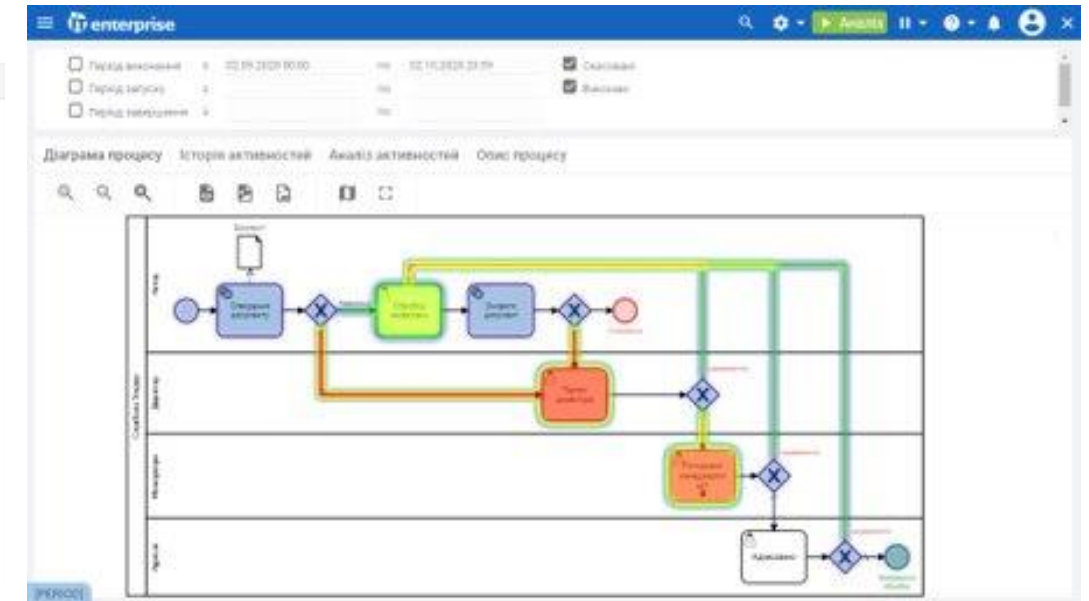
enterprise

Аналіз

Період виконання з 02.09.2020 00:00 по 02.10.2020 23:59

Період запуску з по

Період завершення з по

Скасовано

Виконано

Діаграма процесу Історія активностей Аналіз активностей Опис процесу

Документ

Створення документу

Перевірка документу

Зміни документу

Погодження директором

Погодження керівником

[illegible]

Адміністратор

Директор

Менеджер

Ініціатор

[PERIOD]